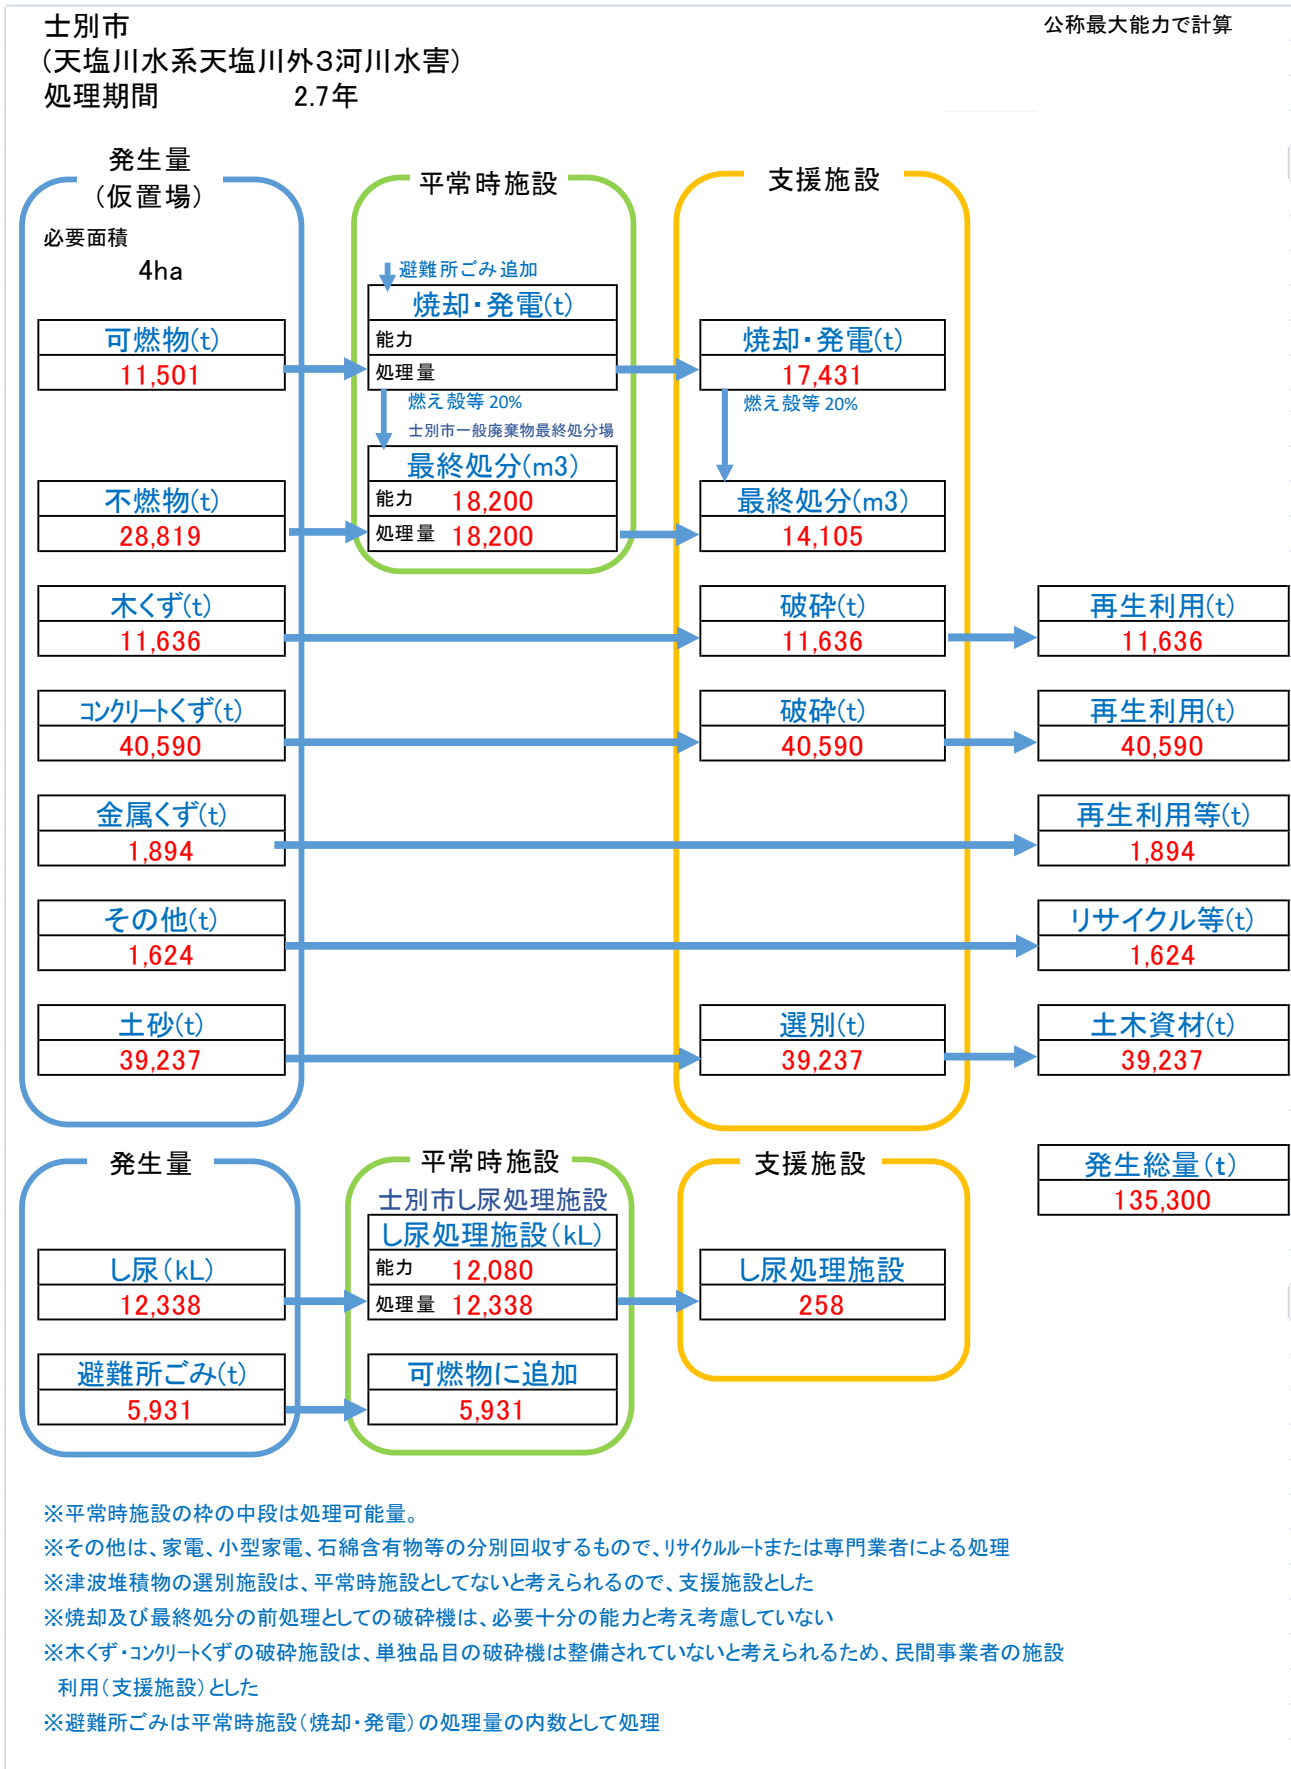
士別市
（天塩川水系天塩川外3河川水害）
処理期間　2.7年

公称最大能力で計算

発生量
（仮置場）
必要面積
4ha

平常時施設

支援施設

避難所ごみ追加

焼却・発電(t)
能力
処理量
燃え殻等 20%
士別市一般廃棄物最終処分場

最終処分(m3)
能力 18,200
処理量 18,200

可燃物(t)
11,501

焼却・発電(t)
17,431
燃え殻等 20%

不燃物(t)
28,819

最終処分(m3)
14,105

木くず(t)
11,636

破砕(t)
11,636

再生利用(t)
11,636

コンクリートくず(t)
40,590

破砕(t)
40,590

再生利用(t)
40,590

金属くず(t)
1,894

再生利用等(t)
1,894

その他(t)
1,624

リサイクル等(t)
1,624

土砂(t)
39,237

選別(t)
39,237

土木資材(t)
39,237

発生量

平常時施設

支援施設

発生総量(t)
135,300

士別市し尿処理施設
し尿処理施設(kL)
能力 12,080
処理量 12,338

し尿(kL)
12,338

し尿処理施設
258

避難所ごみ(t)
5,931

可燃物に追加
5,931

※平常時施設の枠の中段は処理可能量。
※その他は、家電、小型家電、石綿含有物等の分別回収するもので、リサイクルルートまたは専門業者による処理
※津波堆積物の選別施設は、平常時施設としてないと考えられるので、支援施設とした
※焼却及び最終処分の前処理としての破砕機は、必要十分の能力と考え考慮していない
※木くず・コンクリートくずの破砕施設は、単独品目の破砕機は整備されていないと考えられるため、民間事業者の施設利用（支援施設）とした
※避難所ごみは平常時施設（焼却・発電）の処理量の内数として処理